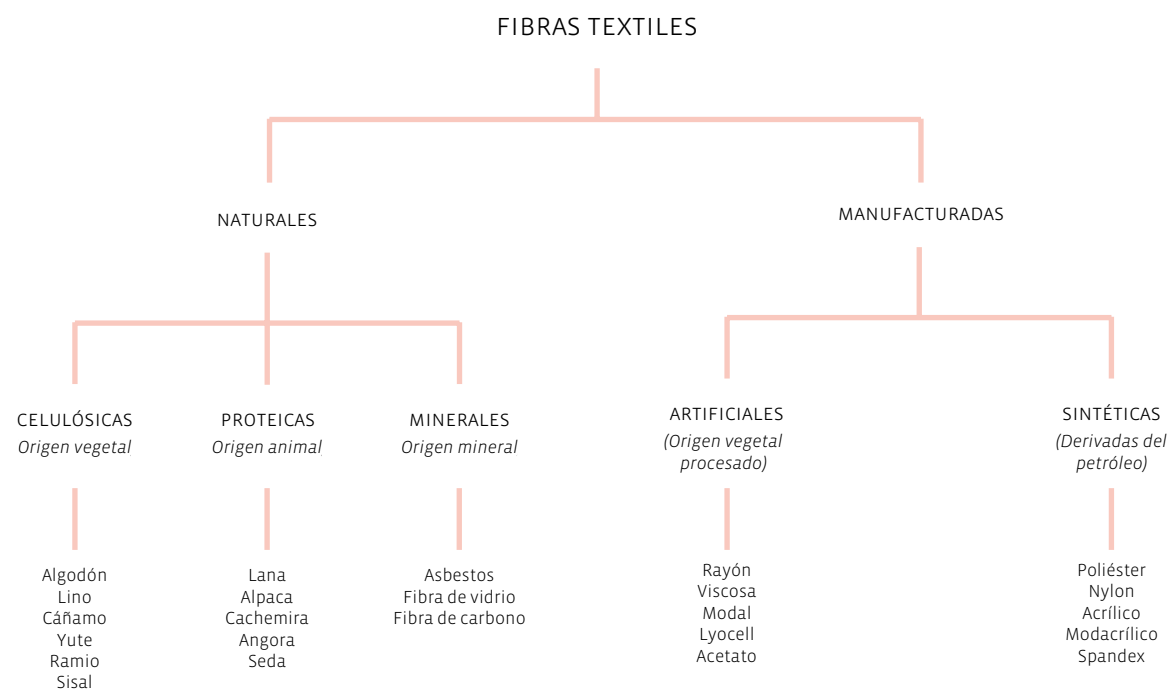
FIBRAS TEXTILES

NATURALES

MANUFACTURADAS

CELULÓSICAS
*Origen vegetal*

Algodón
Lino
Cáñamo
Yute
Ramio
Sisal

PROTEICAS
*Origen animal*

Lana
Alpaca
Cachemira
Angora
Seda

MINERALES
*Origen mineral*

Asbestos
Fibra de vidrio
Fibra de carbono

ARTIFICIALES
*(Origen vegetal procesado)*

Rayón
Viscosa
Modal
Lyocell
Acetato

SINTÉTICAS
*(Derivadas del petróleo)*

Poliéster
Nylon
Acrílico
Modacrílico
Spandex